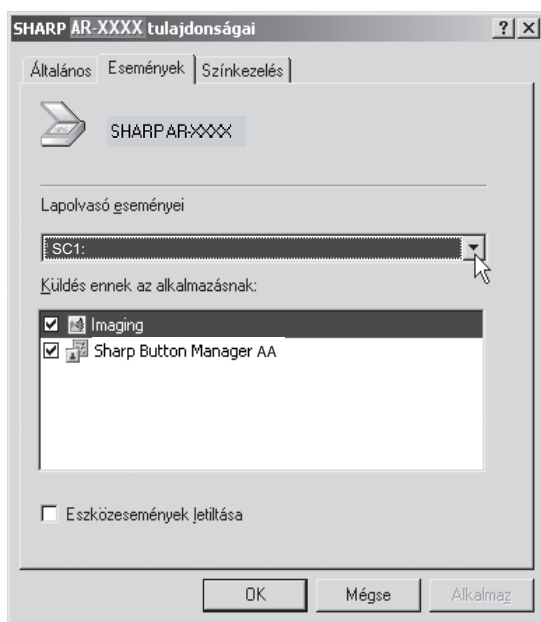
SHARP AR-XXXX tulajdonságai ? X

Általános Események Színkezelés

SHARP AR-XXXX

Lapolvasó eseményei

SC1:

Küldés ennek az alkalmazásnak:

Imaging

Sharp Button Manager AA

Eszközesemények letiltása

OK Mégse Alkalmaz